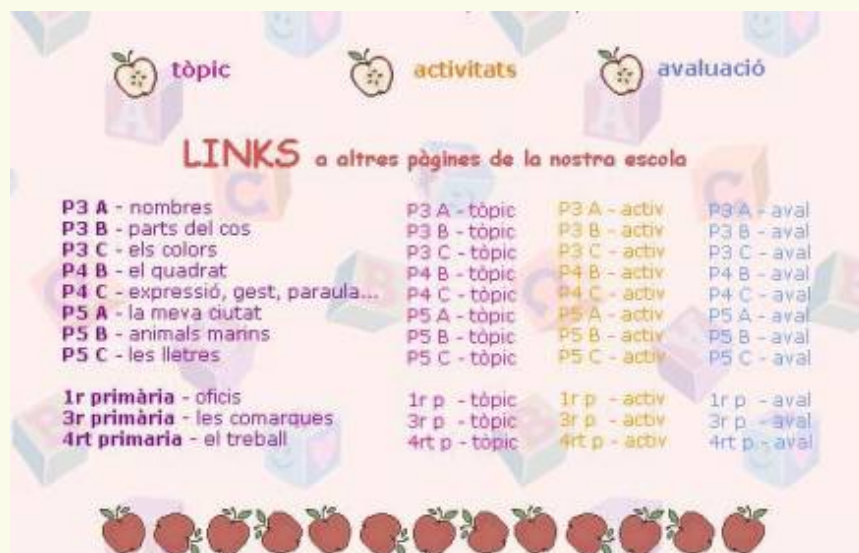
tòpic activitats avaluació

LINKS a altres pàgines de la nostra escola

| | | | |
|---|---|---|---|
| P3 A - nombres | P3 A - tòpic | P3 A - activ | P3 A - aval |
| P3 B - parts del cos | P3 B - tòpic | P3 B - activ | P3 B - aval |
| P3 C - els colors | P3 C - tòpic | P3 C - activ | P3 C - aval |
| P4 B - el quadrat | P4 B - tòpic | P4 B - activ | P4 B - aval |
| P4 C - expressió, gest, paraula... | P4 C - tòpic | P4 C - activ | P4 C - aval |
| P5 A - la meva ciutat | P5 A - tòpic | P5 A - activ | P5 A - aval |
| P5 B - animals marins | P5 B - tòpic | P5 B - activ | P5 B - aval |
| P5 C - les lletres | P5 C - tòpic | P5 C - activ | P5 C - aval |
| 1r primària - oficis | 1r p - tòpic | 1r p - activ | 1r p - aval |
| 3r primària - les comarques | 3r p - tòpic | 3r p - activ | 3r p - aval |
| 4rt primaria - el treball | 4rt p - tòpic | 4rt p - activ | 4rt p - aval |